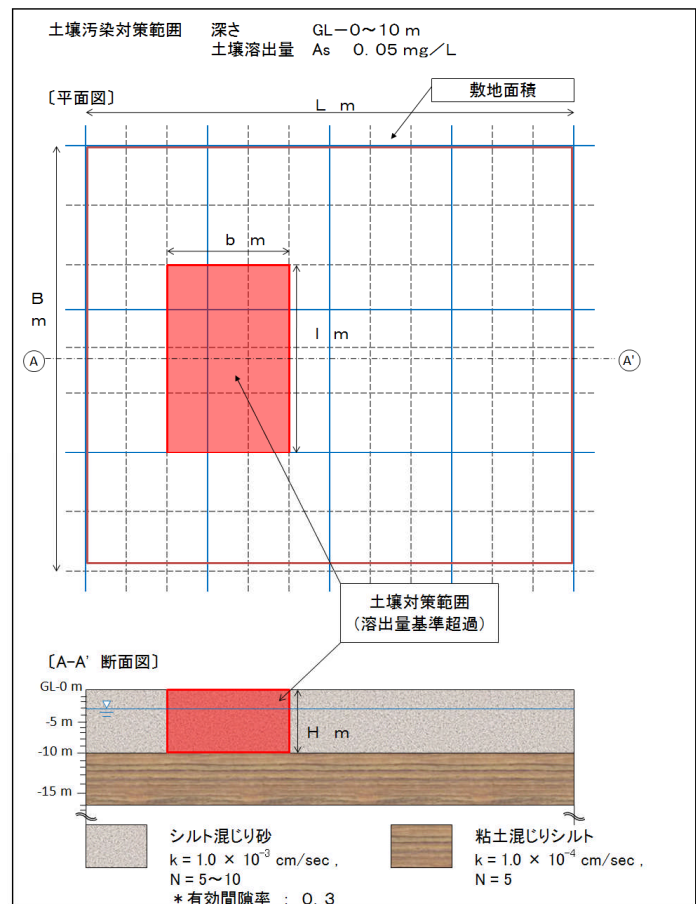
土壌汚染対策範囲　深さ　GL−0～10 m
土壌溶出量　As　0.05 mg／L

〔平面図〕

敷地面積

L　m

b　m

B m

l　m

Ⓐ

Ⓐ'

土壌対策範囲
（溶出量基準超過）

〔A-A' 断面図〕

GL-0 m

-5 m

-10 m

-15 m

H　m

シルト混じり砂
k = 1.0 × $10^{-3}$ cm/sec ,
N = 5～10
＊有効間隙率　：　0.3

粘土混じりシルト
k = 1.0 × $10^{-4}$ cm/sec ,
N = 5